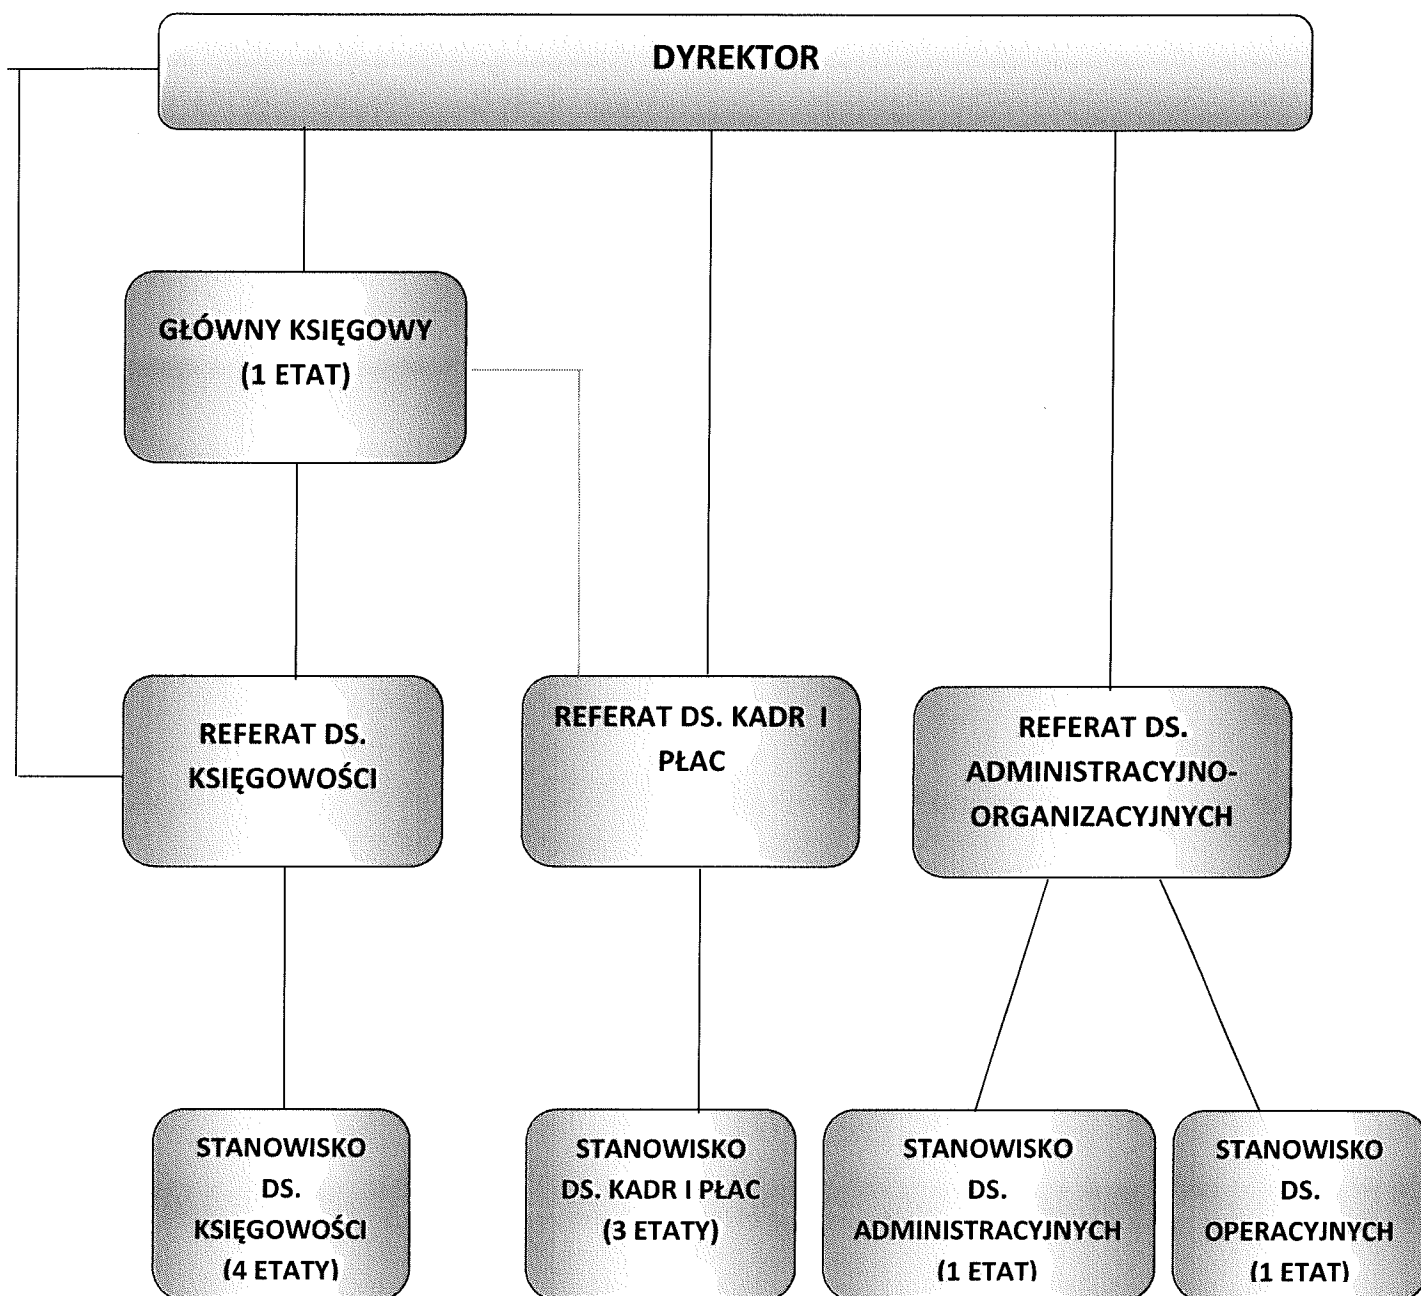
DYREKTOR

GŁÓWNY KSIĘGOWY (1 ETAT)

REFERAT DS. KSIĘGOWOŚCI

REFERAT DS. KADR I PŁAC

REFERAT DS. ADMINISTRACYJNO-ORGANIZACYJNYCH

STANOWISKO DS. KSIĘGOWOŚCI (4 ETATY)

STANOWISKO DS. KADR I PŁAC (3 ETATY)

STANOWISKO DS. ADMINISTRACYJNYCH (1 ETAT)

STANOWISKO DS. OPERACYJNYCH (1 ETAT)